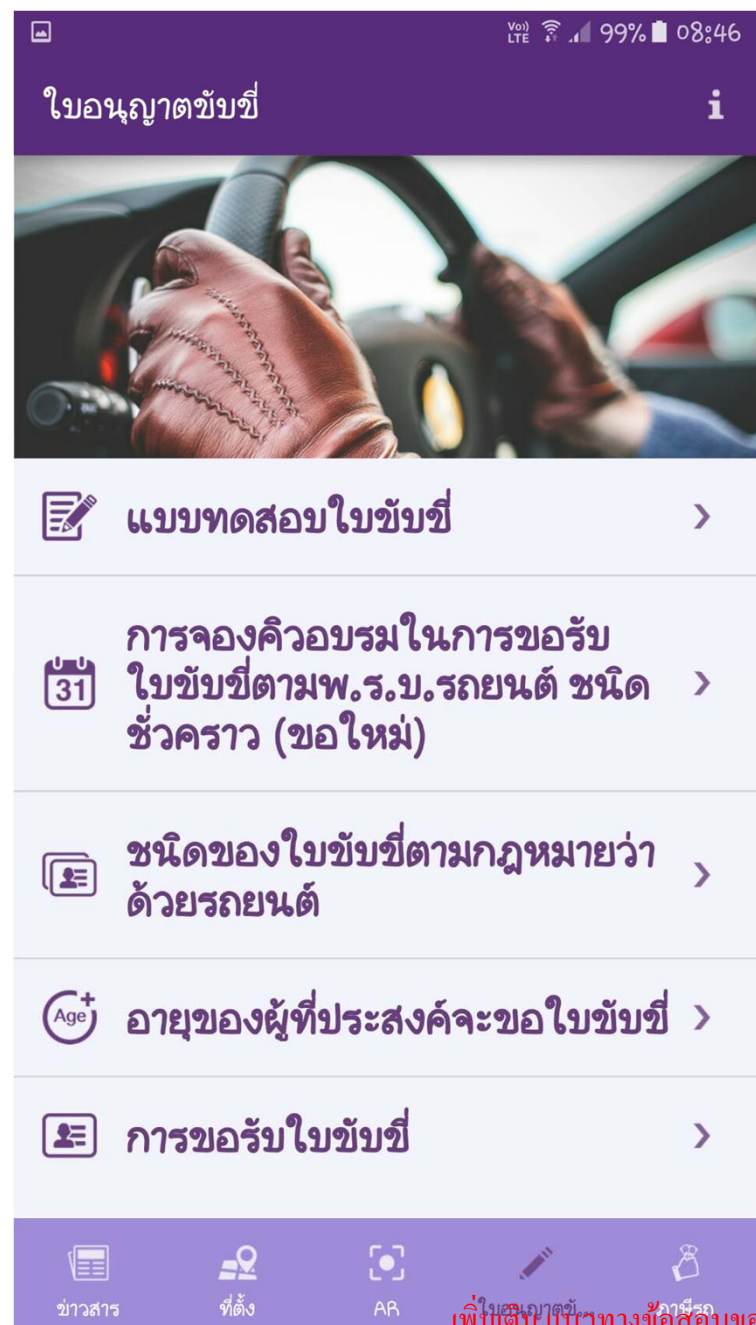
Vo)) LTE 99% 08:46

ใบอนุญาตขับขี่

i

แบบทดสอบใบขับขี่

31

การจองคิวอบรมในการขอรับใบขับขี่ตามพ.ร.บ.รถยนต์ ชนิดชั่วคราว (ขอใหม่)

ชนิดของใบขับขี่ตามกฎหมายว่าด้วยรถยนต์

Age+

อายุของผู้ที่ประสงค์จะขอใบขับขี่

การขอรับใบขับขี่

ข่าวสาร

ที่ตั้ง

AR

ใบอนุญาตขั...

ภาษีรถ

เพิ่มเติม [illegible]ทางข้อสอบ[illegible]